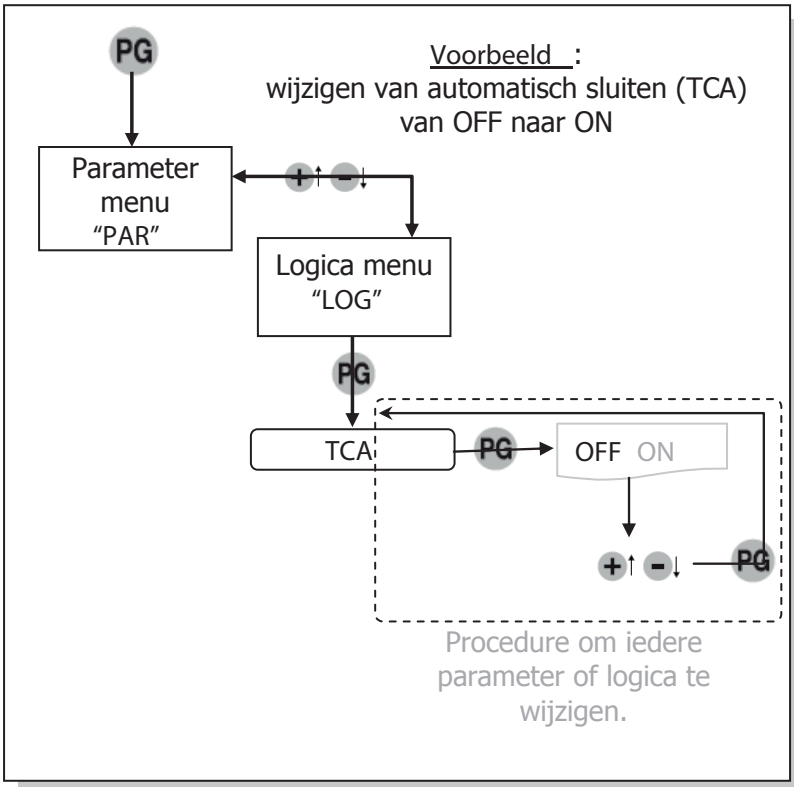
PG

Voorbeeld :
wijzigen van automatisch sluiten (TCA)
van OFF naar ON

Parameter menu "PAR"

+↑ -↓

Logica menu "LOG"

PG

TCA

PG

OFF ON

+↑ -↓

PG

Procedure om iedere parameter of logica te wijzigen.